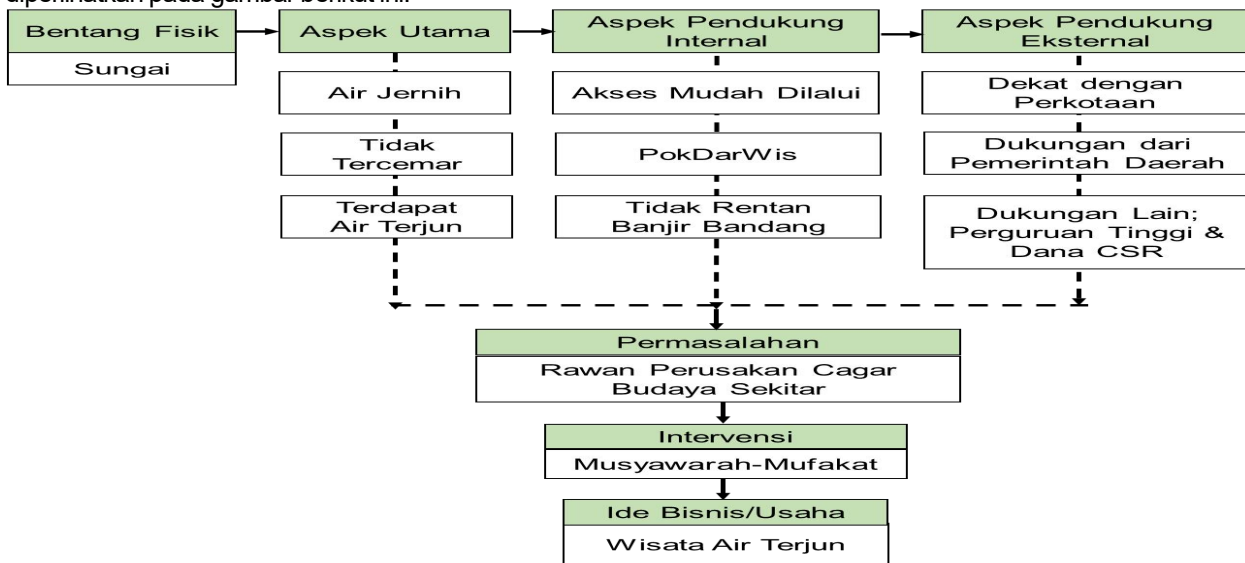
diperlihatkan pada gambar berikut ini.

Bentang Fisik
Sungai

Aspek Utama
Air Jernih
Tidak Tercemar
Terdapat Air Terjun

Aspek Pendukung Internal
Akses Mudah Dilalui
PokDarWis
Tidak Rentan Banjir Bandang

Aspek Pendukung Eksternal
Dekat dengan Perkotaan
Dukungan dari Pemerintah Daerah
Dukungan Lain; Perguruan Tinggi & Dana CSR

Permasalahan
Rawan Perusakan Cagar Budaya Sekitar

Intervensi
Musyawarah-Mufakat

Ide Bisnis/Usaha
Wisata Air Terjun